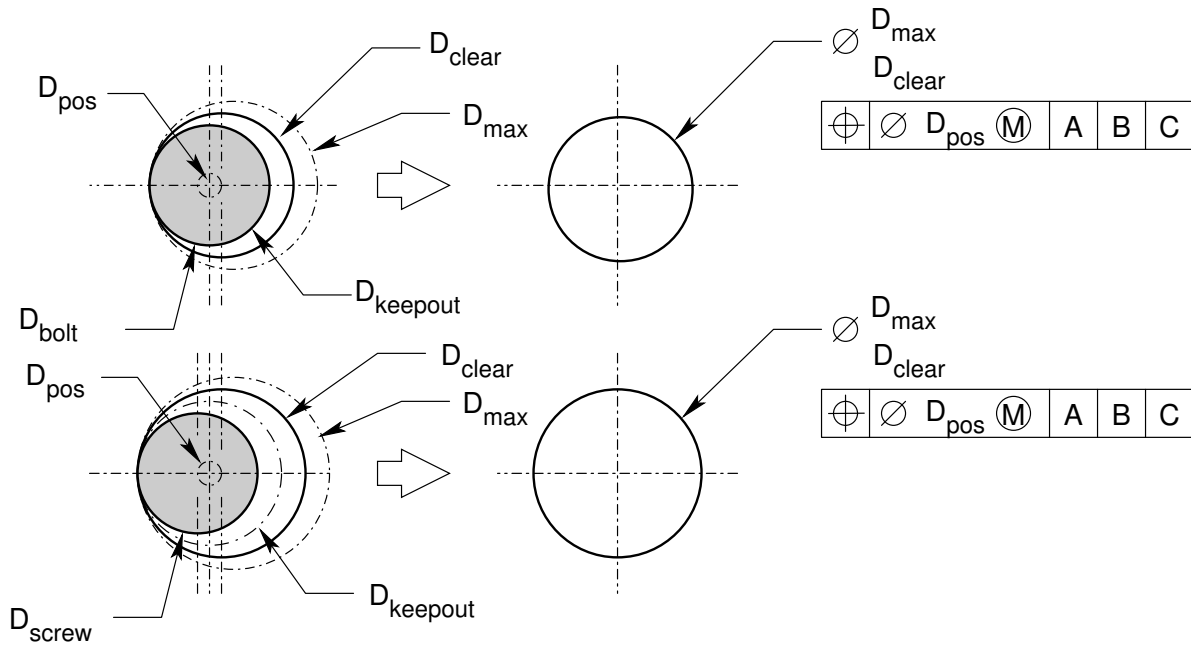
$D_{pos}$

$D_{clear}$

$D_{max}$

$D_{keepout}$

$D_{bolt}$

$\varnothing$ $D_{max}$
$D_{clear}$

| $\oplus$ | $\varnothing$ $D_{pos}$ Ⓜ | A | B | C |
|---|---|---|---|---|

$D_{pos}$

$D_{clear}$

$D_{max}$

$D_{keepout}$

$D_{screw}$

$\varnothing$ $D_{max}$
$D_{clear}$

| $\oplus$ | $\varnothing$ $D_{pos}$ Ⓜ | A | B | C |
|---|---|---|---|---|